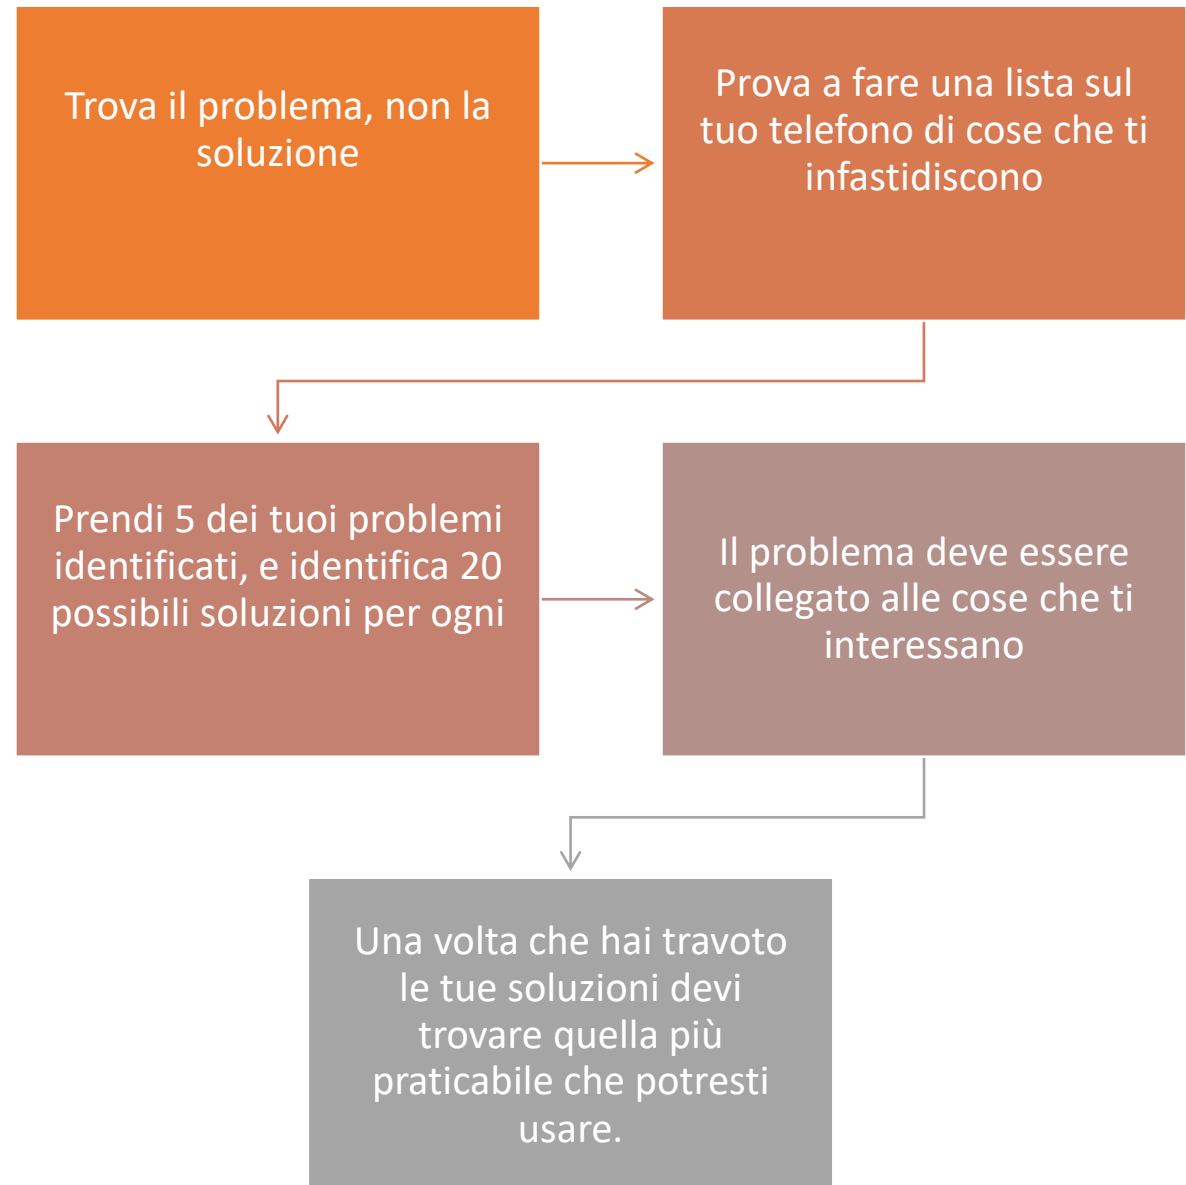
Trova il problema, non la soluzione

Prova a fare una lista sul tuo telefono di cose che ti infastidiscono

Prendi 5 dei tuoi problemi identificati, e identifica 20 possibili soluzioni per ogni

Il problema deve essere collegato alle cose che ti interessano

Una volta che hai travoto le tue soluzioni devi trovare quella più praticabile che potresti usare.